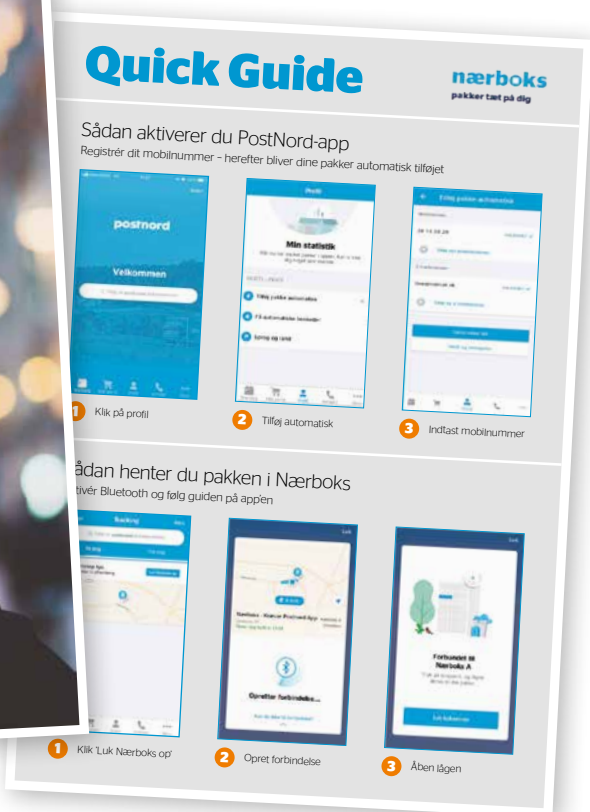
Quick Guide

nærboks
pakker tæt på dig

Sådan aktiverer du PostNord-app
Registrér dit mobilnummer - herefter bliver dine pakker automatisk tilføjet

postnord
Velkommen

Profil
Min statistik
Tilføj pakke automatisk

Tilføj pakker automatisk

1 Klik på profil
2 Tilføj automatisk
3 Indtast mobilnummer

Sådan henter du pakken i Nærboks
Aktivér Bluetooth og følg guiden på app'en

Booking

Opretter forbindelse...

Forbindelse til Nærboks A

Luk

1 Klik 'Luk Nærboks op'
2 Opret forbindelse
3 Åben lågen